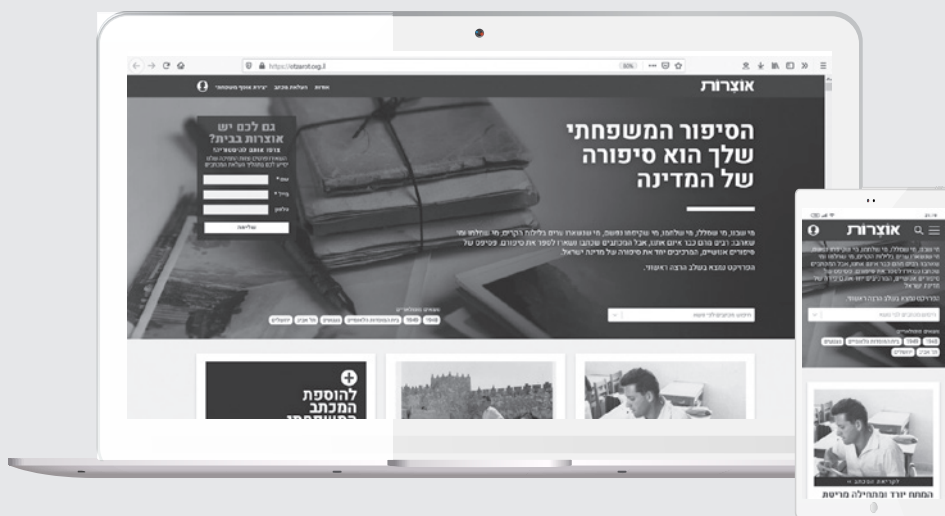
https://otzarot.org.il

אוצרות

אודות
העלאת מכתב
יצירת אוסף משפחתי

הסיפור המשפחתי שלך הוא סיפורה של המדינה

גם לכם יש אוצרות בבית?

שם *
מייל *
טלפון
שליחה

הפרויקט נעשה בשלב הרצה ראשוני.

להוספת המכתב המשפחתי

אוצרות

לקריאת המכתב

המתח יורד והתהילה מריעה